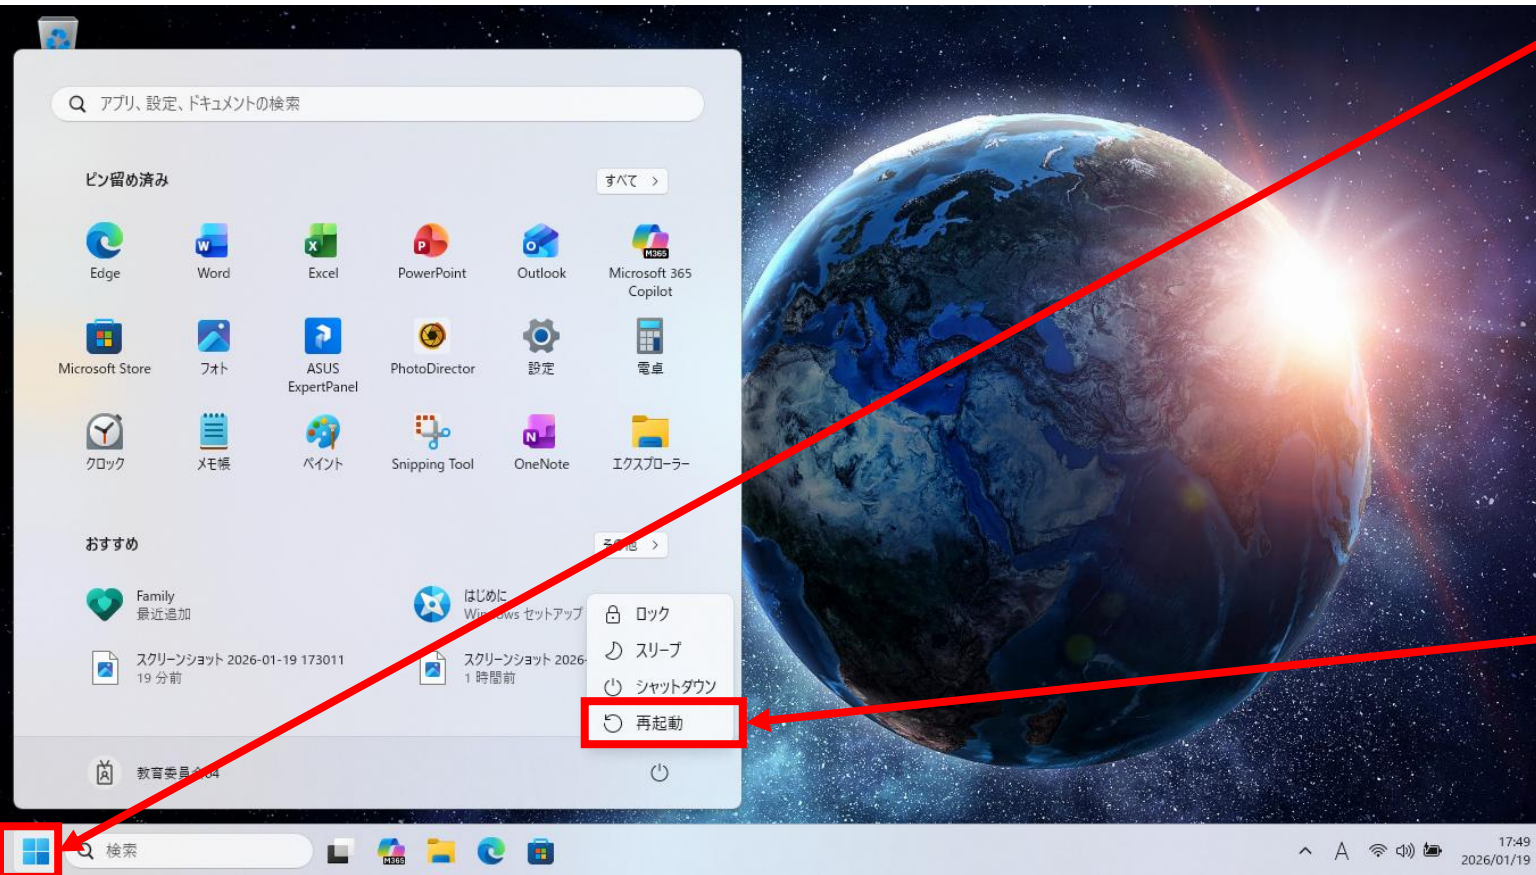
アプリ、設定、ドキュメントの検索

ピン留め済み

すべて >

Edge
Word
Excel
PowerPoint
Outlook
Microsoft 365 Copilot
Microsoft Store
フォト
ASUS ExpertPanel
PhotoDirector
設定
電卓
クロック
メモ帳
ペイント
Snipping Tool
OneNote
エクスプローラー

おすすめ

その他 >

Family
最近追加

はじめに
Windows セットアップ

スクリーンショット 2026-01-19 173011
19 分前

スクリーンショット 2026-
1 時間前

ロック
スリープ
シャットダウン
再起動

教育委員会04

検索

17:49
2026/01/19